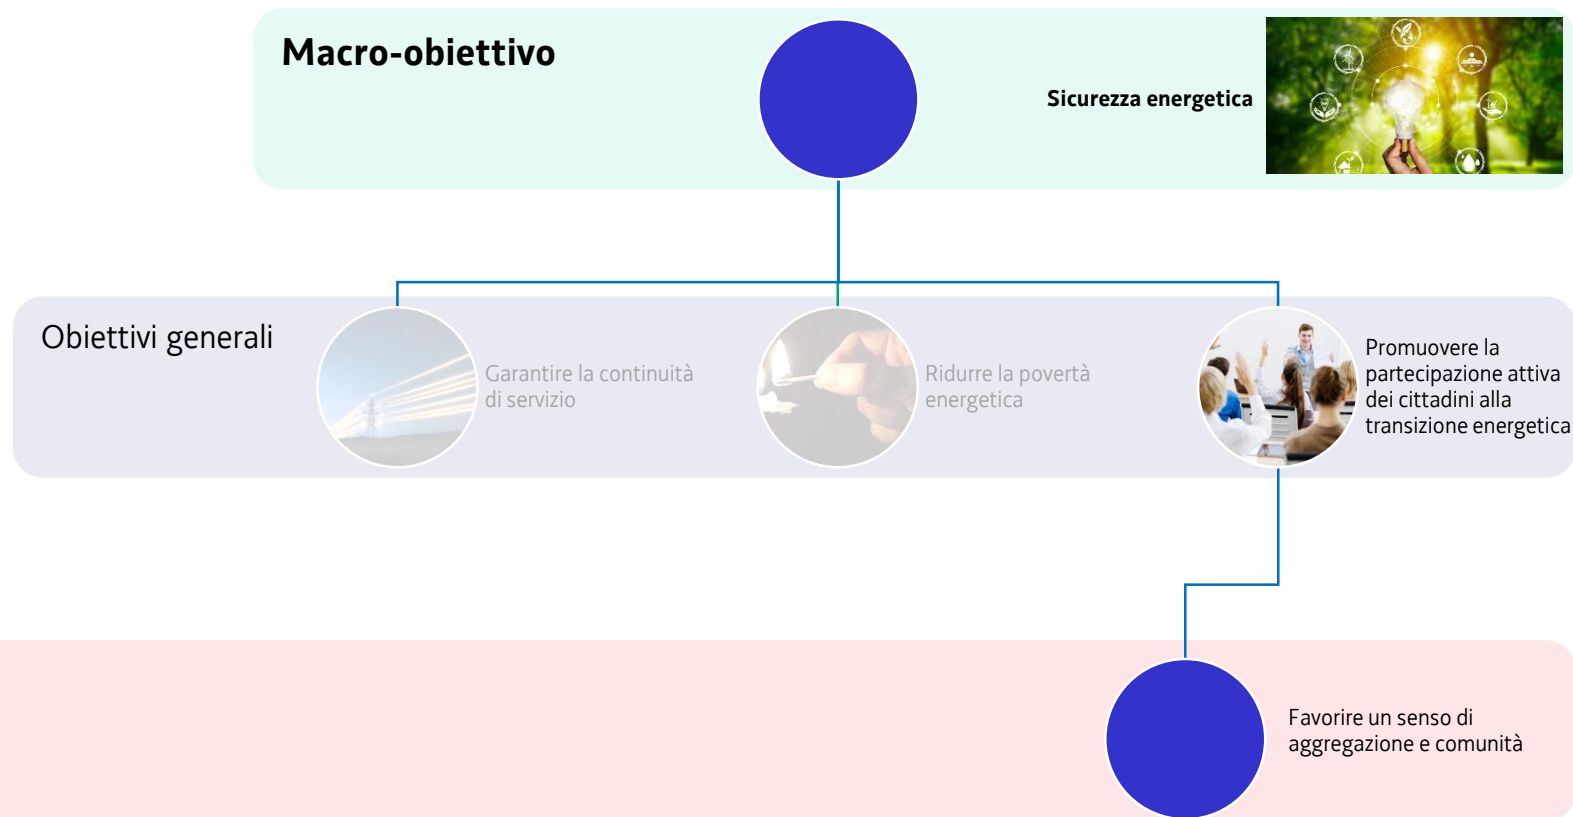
Macro-obiettivo

Sicurezza energetica

Obiettivi generali

Garantire la continuità di servizio

Ridurre la povertà energetica

Promuovere la partecipazione attiva dei cittadini alla transizione energetica

Favorire un senso di aggregazione e comunità